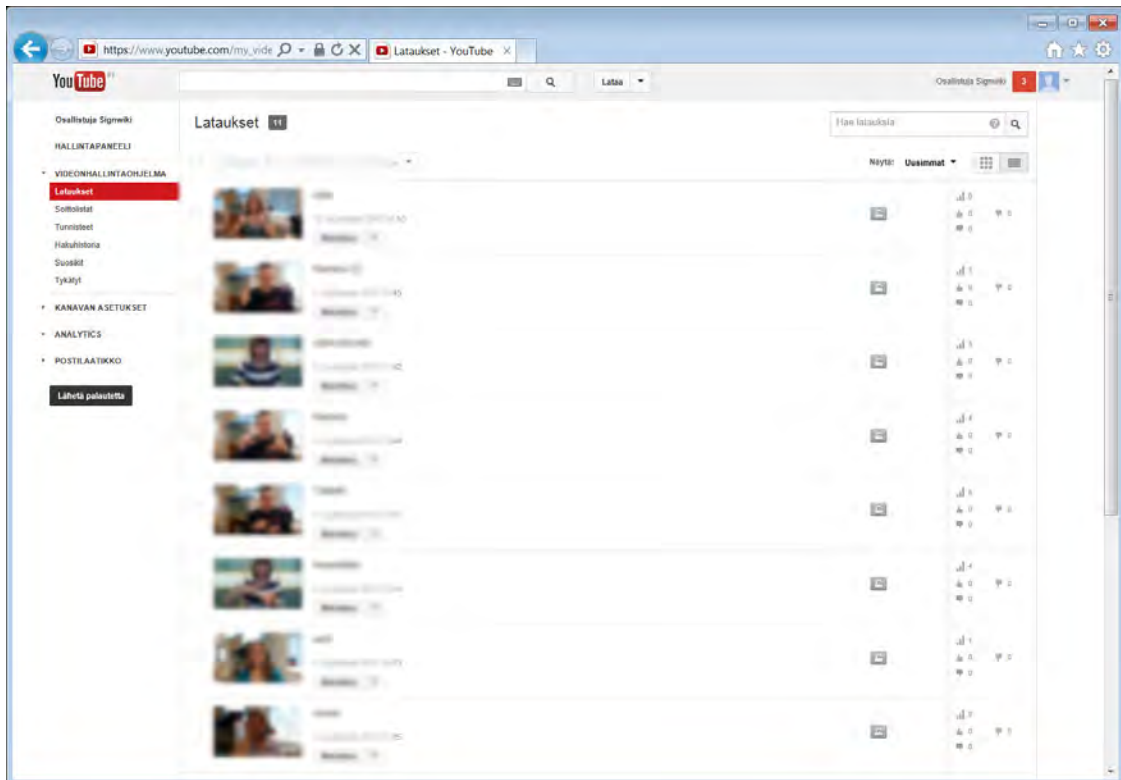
https://www.youtube.com/my_vide

Latauksett - YouTube

YouTube

Lataa

Osallistuja Signwiki 3

Osallistuja Signwiki

HALLINTAPANEELI

VIDEONHALLINTAOHJELMA

Lataukset

Soittolistat

Tunnisteet

Hakuhistoria

Suosikit

Tykätyt

KANAVAN ASETUKSET

ANALYTICS

POSTILAATIKKO

Lähetä palautetta

Lataukset 11

Hae latauksia

Näytä: Uusimmat

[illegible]